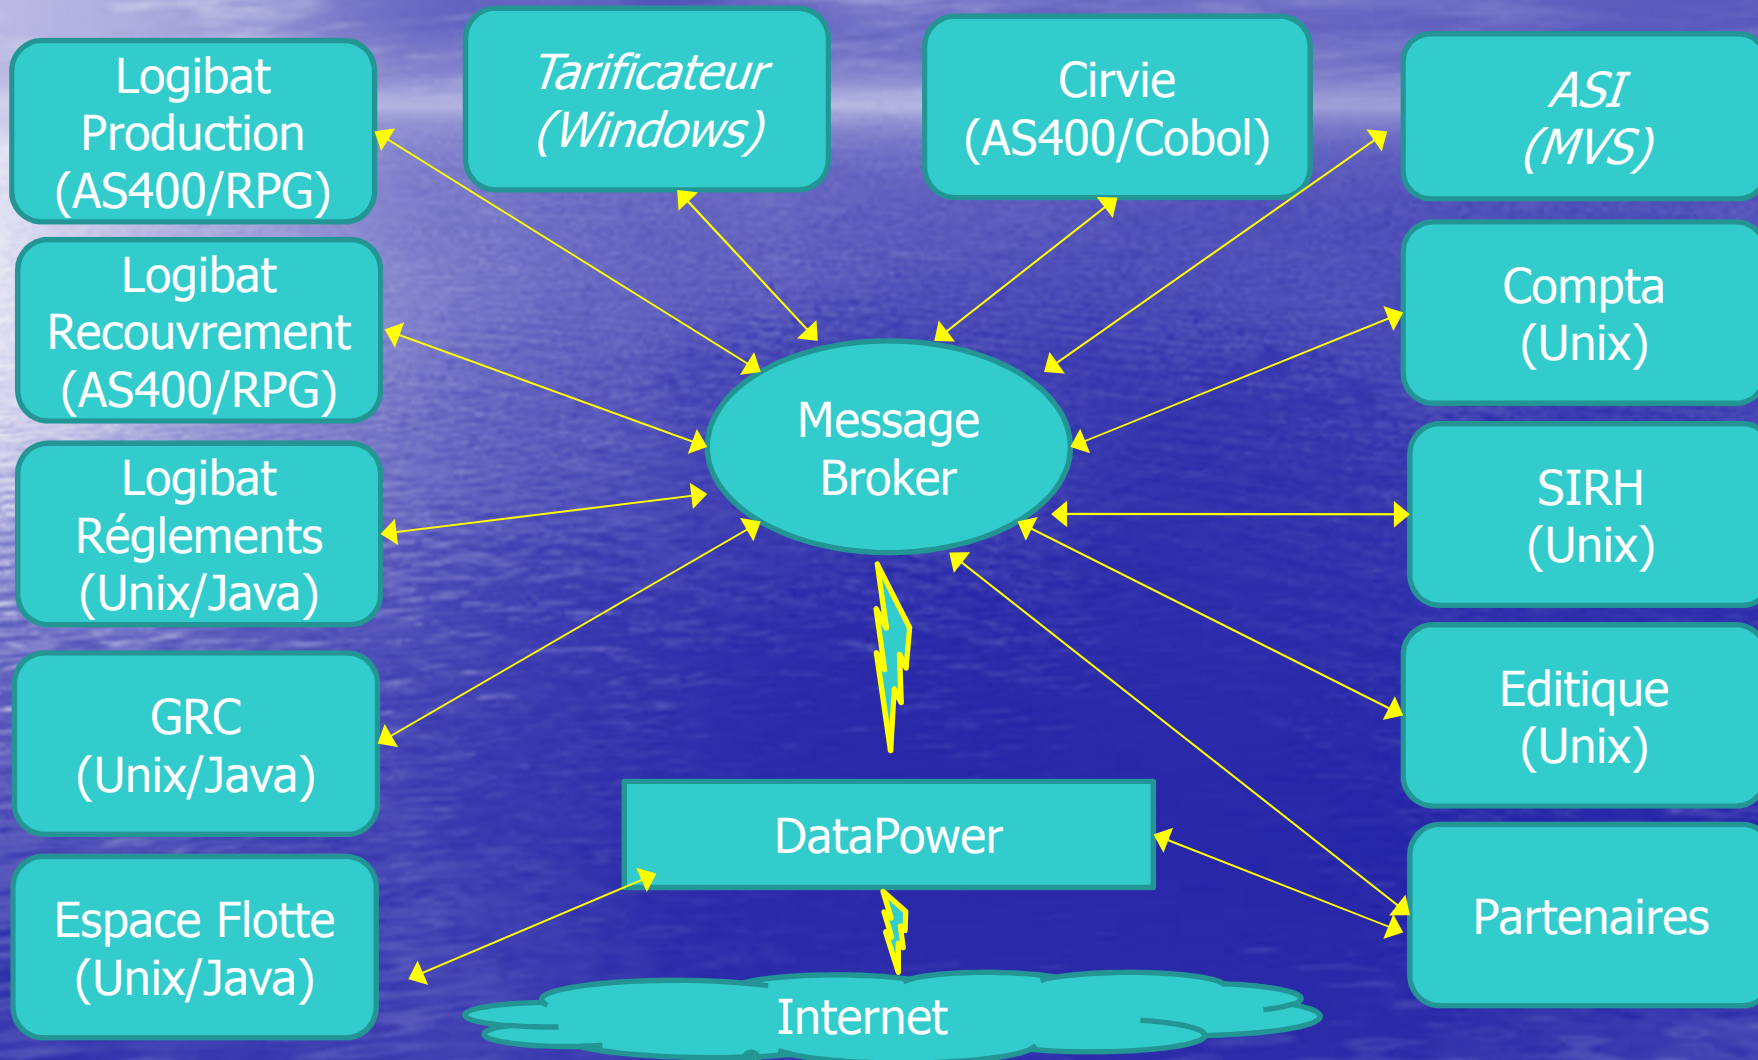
Logibat Production (AS400/RPG)

Tarificateur (Windows)

Cirvie (AS400/Cobol)

ASI (MVS)

Logibat Recouvrement (AS400/RPG)

Compta (Unix)

Message Broker

Logibat Réglements (Unix/Java)

SIRH (Unix)

GRC (Unix/Java)

Editique (Unix)

DataPower

Espace Flotte (Unix/Java)

Partenaires

Internet